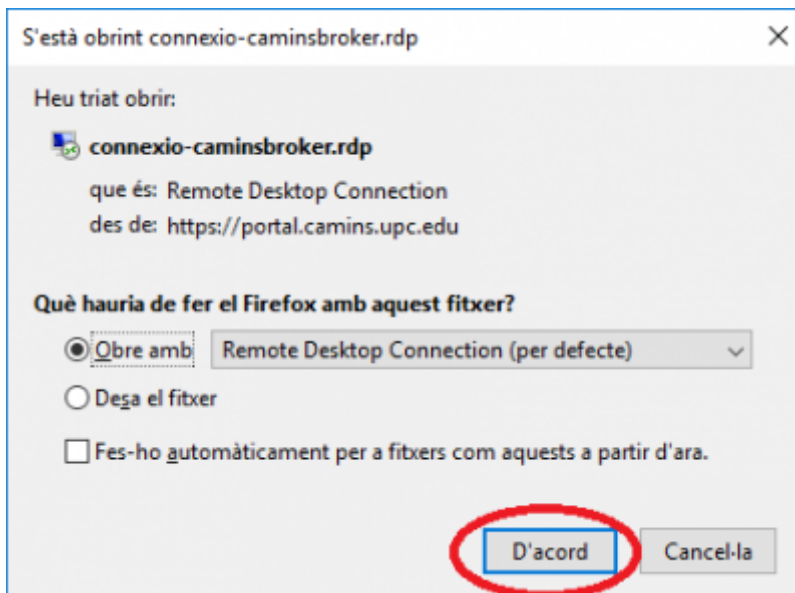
S'està obrint connexio-caminsbroker.rdp

X

Heu triat obrir:

connexio-caminsbroker.rdp

que és: Remote Desktop Connection

des de: https://portal.camins.upc.edu

Què hauria de fer el Firefox amb aquest fitxer?

Obre amb

Remote Desktop Connection (per defecte)

Desa el fitxer

Fes-ho automàticament per a fitxers com aquests a partir d'ara.

D'acord

Cancel·la